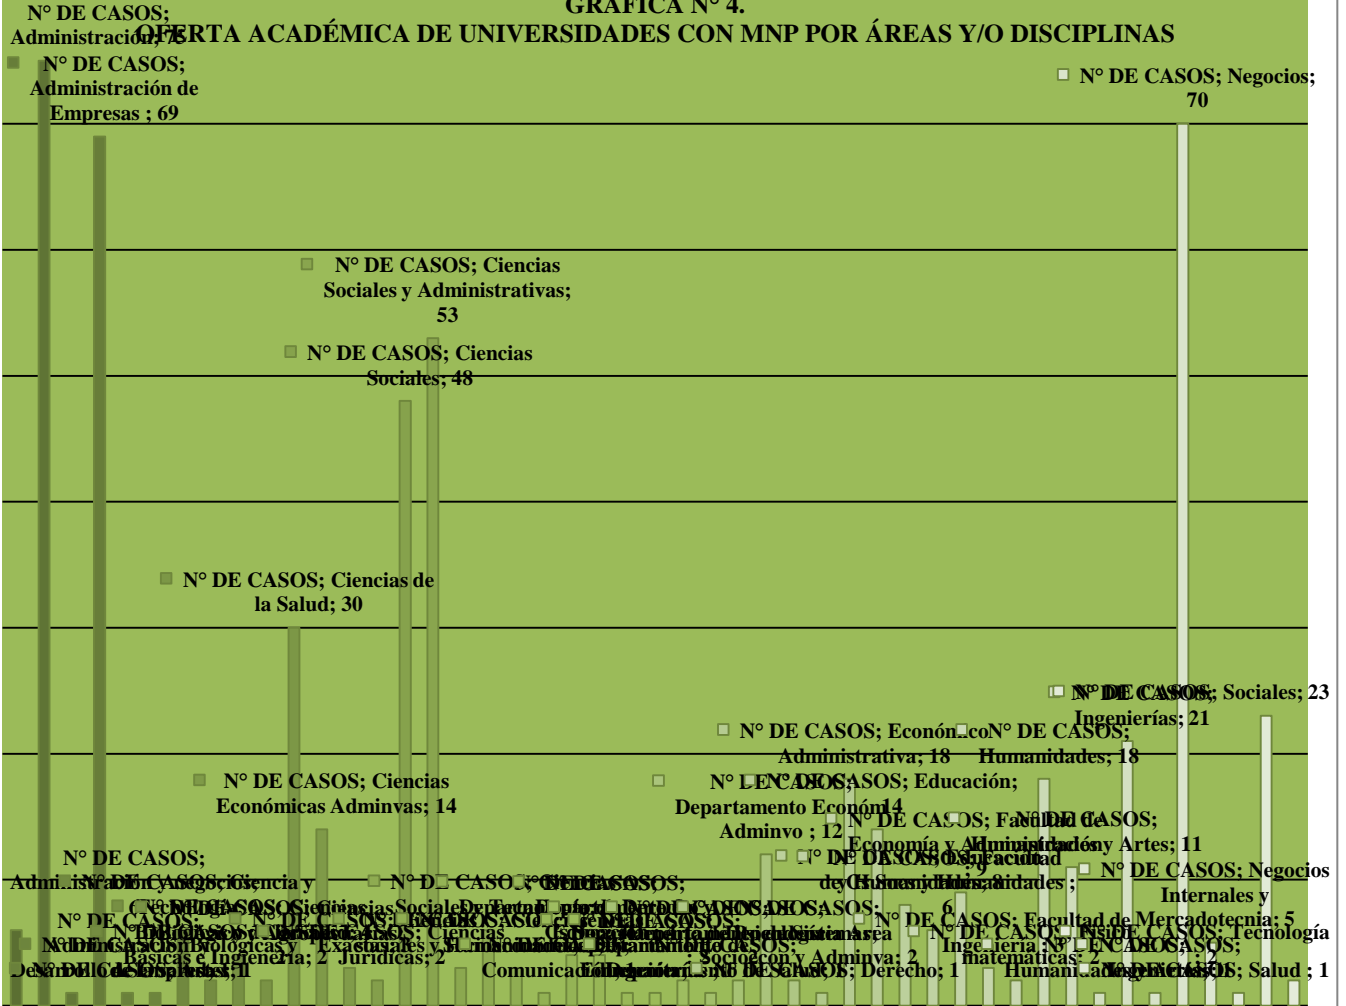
GRÁFICA N° 4.
OFERTA ACADÉMICA DE UNIVERSIDADES CON MNP POR ÁREAS Y/O DISCIPLINAS

N° DE CASOS; Administración; 75

N° DE CASOS; Administración de Empresas ; 69

N° DE CASOS; Negocios; 70

N° DE CASOS; Ciencias Sociales y Administrativas; 53

N° DE CASOS; Ciencias Sociales; 48

N° DE CASOS; Ciencias de la Salud; 30

N° DE CASOS; Sociales; 23

N° DE CASOS; Ingenierías; 21

N° DE CASOS; Económico Administrativa; 18

N° DE CASOS; Humanidades; 18

N° DE CASOS; Ciencias Económicas Adminvas; 14

N° DE CASOS; Educación; 14

N° DE CASOS; Departamento Económ Adminvo ; 12

N° DE CASOS; Facultad de Economía y Administración; 8

N° DE CASOS; Diseño y Artes; 11

N° DE CASOS; Facultad de Ciencias y Humanidades; 9

N° DE CASOS; Negocios Internales y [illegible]

N° DE CASOS; Facultad de Mercadotecnia; 5

N° DE CASOS; Tecnología

N° DE CASOS; Ingeniería y matemáticas; 2

N° DE CASOS; Sociecon y Adminva; 2

N° DE CASOS; Derecho; 1

N° DE CASOS; Salud ; 1

N° DE CASOS; Ciencias Básicas e Ingeniería; 2

N° DE CASOS; Jurídicas; 2

N° DE CASOS; Desarrollo de Empresas; 1

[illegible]